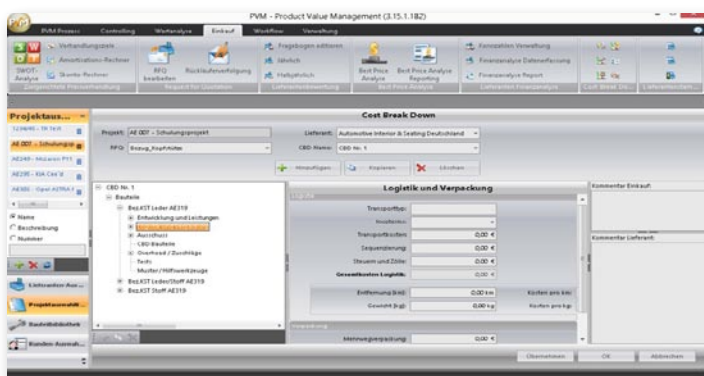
PVM - Product Value Management (3.15.1.182)

PVM Prozess Controlling Wertanalyse Einkauf Workflow Verwaltung

Verhandlungsziele
Amortisation-Rechner
SWOT-Analyse
Skonto-Rechner
Zielgerichtete Preisverhandlung

RFQ bearbeiten
Rückläuferverfolgung
Request for Quotation

Fragebogen editieren
Jährlich
Halbjährlich
Lieferantenbewertung

Best Price Analyse
Best Price Analyse Reporting
Best Price Analyse

Kennzahlen Verwaltung
Finanzanalyse Datenerfassung
Finanzanalyse Report
Lieferanten Finanzanalyse

Cost Break Do...

Lieferantenchan...

Projektaus...

1234695 - TR Tech
AE 007 - Schulungspr
AE249 - Mitsubishi P11
AE235 - KIA Cee'd
AE300 - Opel ASTRA J

Name
Beschreibung
Nummer

Lieferanten-Aus...
Projektauswahl...
Bauteilbibliothek
Kunden-Auswah...

Cost Break Down

Projekt: AE 007 - Schulungsprojekt
RFQ: Bezug_Kopfstütze
Lieferant: Automotive Interior & Seating Deutschland
CBD Name: CBD Nr. 1

Hinzufügen Kopieren Löschen

CBD Nr. 1
Bauteile
Bez.KST Leder AE319
Entwicklung und Leistungen
Logistik und Verpackung
Ausschuss
CBD-Bauteile
Overhead / Zuschläge
Tools
Muster / Hilfswerkzeuge
Bez.KST Leder/Stoff AE319
Bez.KST Stoff AE319

Logistik und Verpackung

Logistik
Transporttyp:
Incoterms:
Transportkosten: 0,00 €
Sequenzierung: 0,00 €
Steuern und Zölle: 0,00 €
Gesamtkosten Logistik: 0,00 €
Entfernung (km): 0,00 km Kosten pro km:
Gewicht (kg): 0,00 kg Kosten pro kg:

Verpackung
Mehrwegverpackung: 0,00 €

Kommentar Einkauf
Kommentar Lieferant:

Übernehmen OK Abbrechen